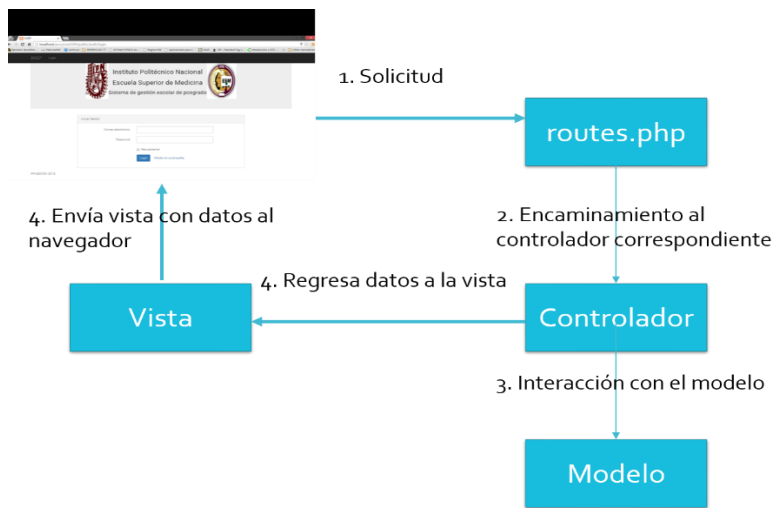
Instituto Politécnico Nacional
Escuela Superior de Medicina
Sistema de gestión escolar de posgrado

1. Solicitud

routes.php

2. Encaminamiento al controlador correspondiente

4. Envía vista con datos al navegador

4. Regresa datos a la vista

Vista

Controlador

3. Interacción con el modelo

Modelo